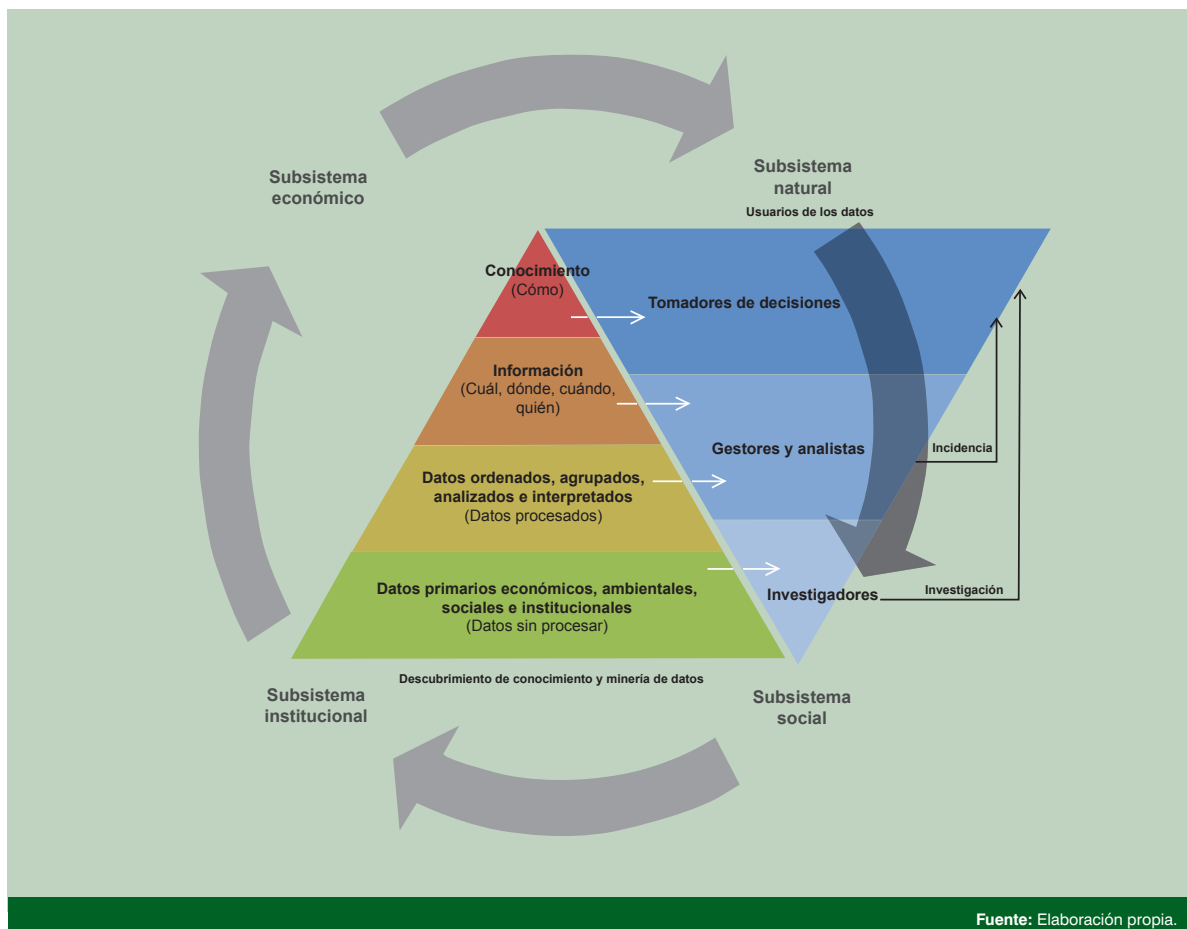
Subsistema económico

Subsistema natural

Usuarios de los datos

Conocimiento
(Cómo)

Tomadores de decisiones

Información
(Cuál, dónde, cuándo, quién)

Gestores y analistas

Incidencia

Datos ordenados, agrupados, analizados e interpretados
(Datos procesados)

Datos primarios económicos, ambientales, sociales e institucionales
(Datos sin procesar)

Investigadores

Investigación

Descubrimiento de conocimiento y minería de datos

Subsistema institucional

Subsistema social

**Fuente:** Elaboración propia.